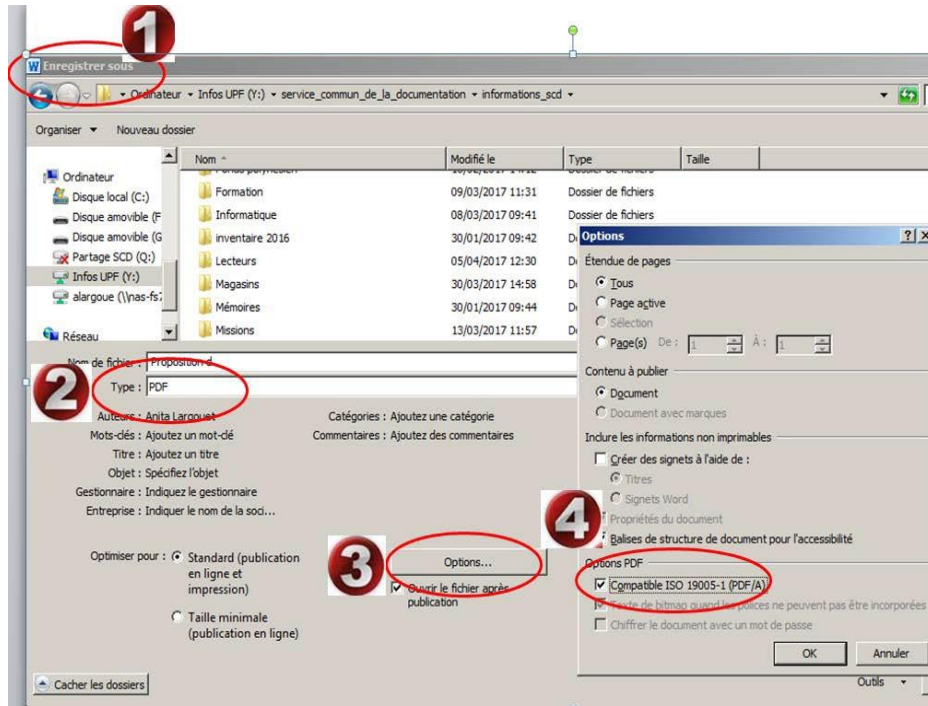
1

Enregistrer sous

Ordinateur ▸ Infos UPF (Y:) ▸ service_commun_de_la_documentation ▸ informations_scd ▸

Organiser ▾ Nouveau dossier

Ordinateur
Disque local (C:)
Disque amovible (F
Disque amovible (G
Partage SCD (Q:)
Infos UPF (Y:)
alargoue (\\nas-fs7

Réseau

| Nom | Modifié le | Type | Taille |
|---|---|---|---|
| Formation | 09/03/2017 11:31 | Dossier de fichiers | |
| Informatique | 08/03/2017 09:41 | Dossier de fichiers | |
| inventaire 2016 | 30/01/2017 09:42 | Do | |
| Lecteurs | 05/04/2017 12:30 | Do | |
| Magasins | 30/03/2017 14:58 | Do | |
| Mémoires | 30/01/2017 09:44 | Do | |
| Missions | 13/03/2017 11:57 | Do | |

Nom de fichier : Proposition d

2

Type : PDF

Auteurs : Anita Largouet
Mots-clés : Ajoutez un mot-clé
Titre : Ajoutez un titre
Objet : Spécifiez l'objet
Gestionnaire : Indiquez le gestionnaire
Entreprise : Indiquer le nom de la soci...

Catégories : Ajoutez une catégorie
Commentaires : Ajoutez des commentaires

Optimiser pour : Standard (publication en ligne et impression)
Taille minimale (publication en ligne)

3

Options...

Ouvrir le fichier après publication

Cacher les dossiers

Outils

Options ? X

Étendue de pages
Tous
Page active
Sélection
Page(s) De : 1 À : 1

Contenu à publier
Document
Document avec marques

Inclure les informations non imprimables
Créer des signets à l'aide de :
Titres
Signets Word
Propriétés du document
Balises de structure de document pour l'accessibilité

4

Options PDF
Compatible ISO 19005-1 (PDF/A)
Texte de bitmap quand les polices ne peuvent pas être incorporées
Chiffrer le document avec un mot de passe

OK Annuler